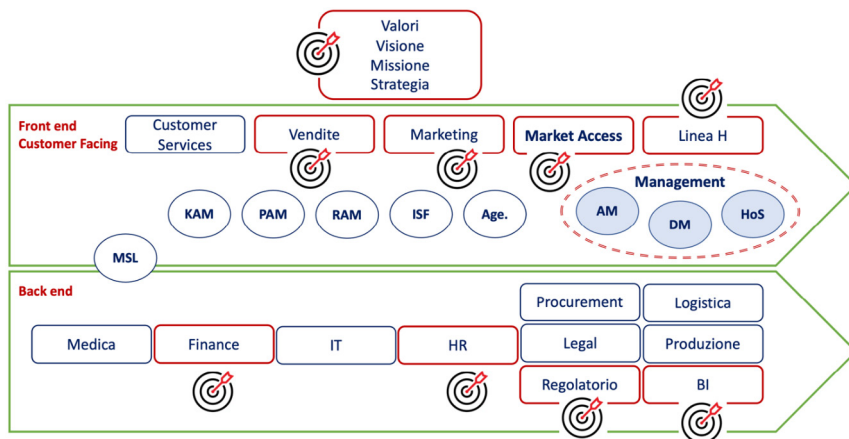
Valori
Visione
Missione
Strategia

Front end
Customer Facing

Customer Services

Vendite

Marketing

Market Access

Linea H

Management

KAM

PAM

RAM

ISF

Age.

AM

DM

HoS

MSL

Back end

Procurement

Logistica

Medica

Finance

IT

HR

Legal

Produzione

Regolatorio

BI